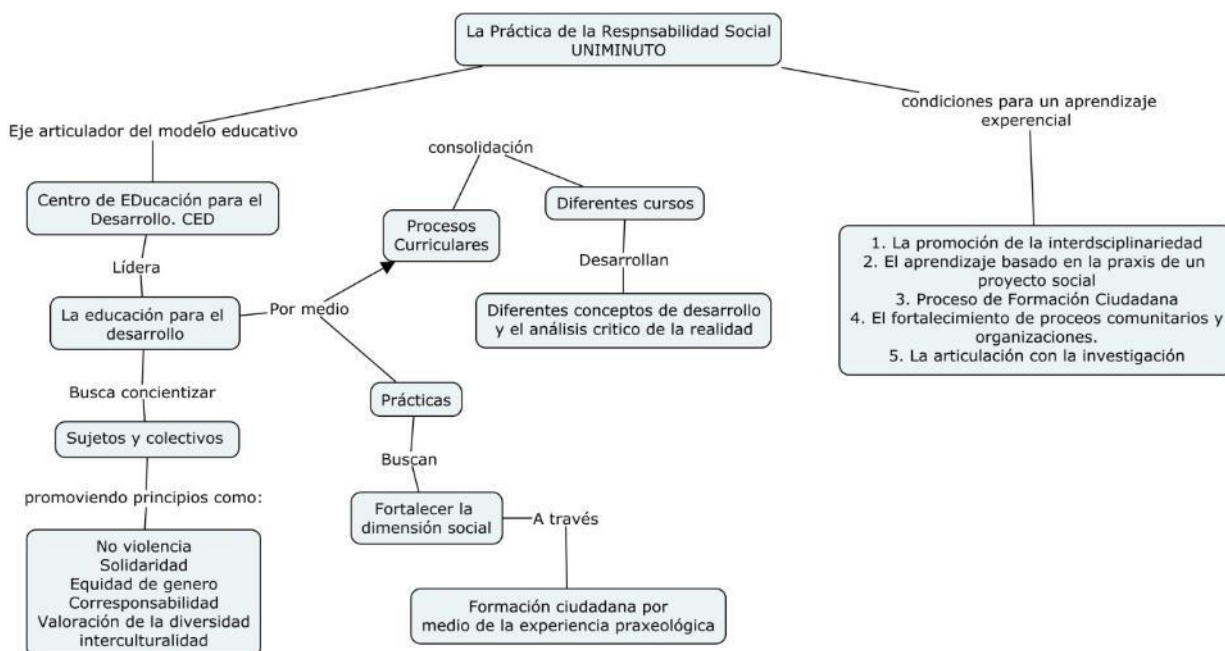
La Práctica de la Respnsabilidad Social
UNIMINUTO

Eje articulador del modelo educativo

Centro de EDucación para el Desarrollo. CED

Lídera

La educación para el desarrollo

Busca concientizar

Sujetos y colectivos

promoviendo principios como:

No violencia
Solidaridad
Equidad de genero
Corresponsabilidad
Valoración de la diversidad
interculturalidad

Por medio

consolidación

Procesos Curriculares

Diferentes cursos

Desarrollan

Diferentes conceptos de desarrollo y el análisis critico de la realidad

Prácticas

Buscan

Fortalecer la dimensión social

A través

Formación ciudadana por medio de la experiencia praxeológica

condiciones para un aprendizaje experencial

1. La promoción de la interdsciplinariedad
2. El aprendizaje basado en la praxis de un proyecto social
3. Proceso de Formación Ciudadana
4. El fortalecimiento de proceos comunitarios y organizaciones.
5. La articulación con la investigación